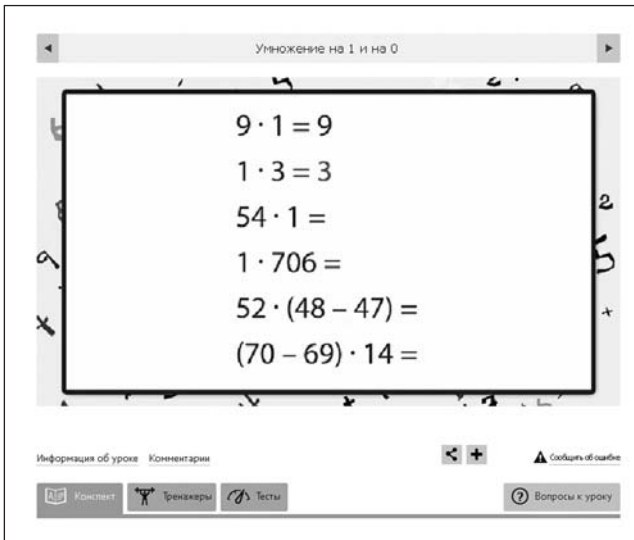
◄ Умножение на 1 и на 0 ►

$9 \cdot 1 = 9$

$1 \cdot 3 = 3$

$54 \cdot 1 =$

$1 \cdot 706 =$

$52 \cdot (48 - 47) =$

$(70 - 69) \cdot 14 =$

Информация об уроке Комментарии

Сообщить об ошибке

Конспект Тренажеры Тесты

Вопросы к уроку